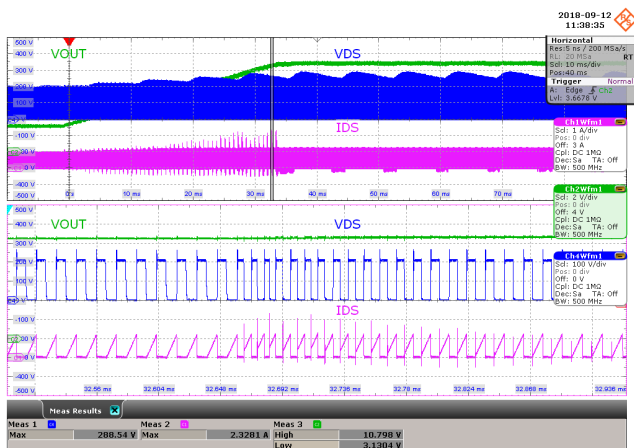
2018-09-12
11:38:35

500 V
400 V
300 V
200 V
100 V
0 V
-100 V
-200 V
-300 V
-400 V
-500 V

VOUT
VDS
IDS

0 s
10 ms
20 ms
30 ms
40 ms
50 ms
60 ms
70 ms

Horizontal
Res:5 ns / 200 MSa/s
RL: 20 MSa RT
Scl: 10 ms/div
Pos:40 ms
Trigger Normal
A: Edge Ch2
Lvl: 3.6678 V

Ch1Wfm1
Scl: 1 A/div
Pos: 0 div
Off: 3 A
Cpl: DC 1MΩ
Dec:Sa TA: Off
BW: 500 MHz

Ch2Wfm1
Scl: 2 V/div
Pos: 0 div
Off: 4 V
Cpl: DC 1MΩ
Dec:Sa TA: Off

Ch4Wfm1
Scl: 100 V/div
Pos: 0 div
Off: 0 V
Cpl: DC 1MΩ
Dec:Sa TA: Off
BW: 500 MHz

500 V
400 V
300 V
200 V
100 V
0 V
-100 V
-200 V
-300 V
-400 V
-500 V

VOUT
VDS
IDS

32.56 ms
32.604 ms
32.648 ms
32.692 ms
32.736 ms
32.78 ms
32.824 ms
32.868 ms
32.936 ms

Meas Results

| Meas 1 | | Meas 2 | | Meas 3 | |
|---|---|---|---|---|---|
| Max | 288.54 V | Max | 2.3281 A | High | 10.798 V |
| | | | | Low | 3.1304 V |